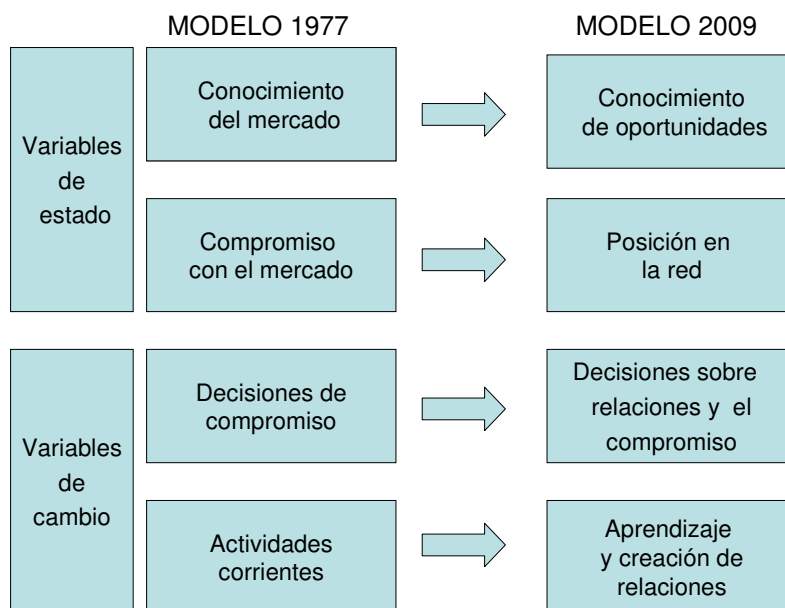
MODELO 1977

MODELO 2009

Variables de estado

Conocimiento del mercado

Conocimiento de oportunidades

Compromiso con el mercado

Posición en la red

Variables de cambio

Decisiones de compromiso

Decisiones sobre relaciones y el compromiso

Actividades corrientes

Aprendizaje y creación de relaciones